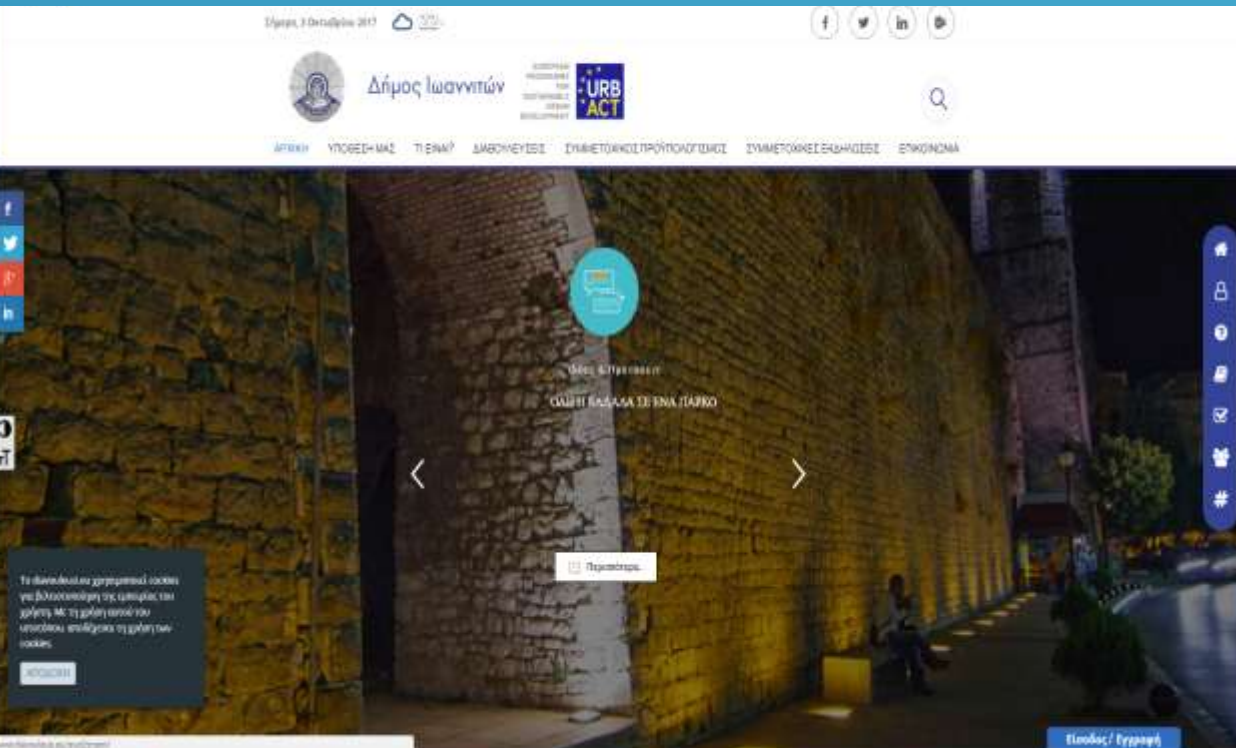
Σήμερα, 3 Οκτωβρίου 2017 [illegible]

Δήμος Ιωαννιτών

EUROPEAN PROGRAMME FOR SUSTAINABLE URBAN DEVELOPMENT

URB ACT

ΑΡΧΙΚΗ ΥΠΟΘΕΣΗ ΜΑΣ ΤΙ ΕΙΝΑΙ? ΔΙΑΒΟΥΛΕΥΣΕΙΣ ΣΥΜΜΕΤΟΧΙΚΟΣ ΠΡΟΥΠΟΛΟΓΙΣΜΟΣ ΣΥΜΜΕΤΟΧΙΚΕΣ ΕΚΔΗΛΩΣΕΙΣ ΕΠΙΚΟΙΝΩΝΙΑ

Ιδέες & Προτάσεις

ΟΛΗ Η ΚΑΣΤΡΟ ΣΕ ΕΝΑ ΠΑΡΚΟ

Περισσότερα...

Το ιστοσελίδα χρησιμοποιεί cookies για βελτιστοποίηση της εμπειρίας του χρήστη. Με τη χρήση αυτού του ιστοτόπου, αποδέχεστε τη χρήση των cookies.

ΑΠΟΔΟΧΗ

Είσοδος / Εγγραφή

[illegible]